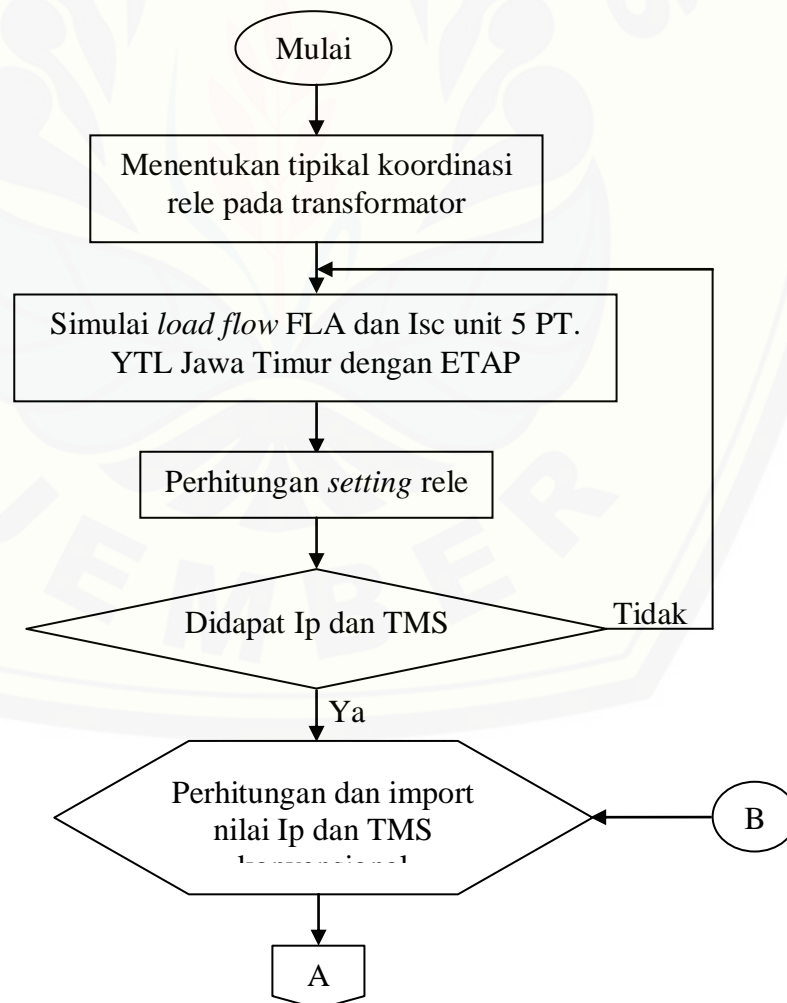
Mulai

Menentukan tipikal koordinasi rele pada transformator

Simulai *load flow* FLA dan Isc unit 5 PT. YTL Jawa Timur dengan ETAP

Perhitungan *setting* rele

Didapat Ip dan TMS

Tidak

Ya

Perhitungan dan import nilai Ip dan TMS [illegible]

B

A